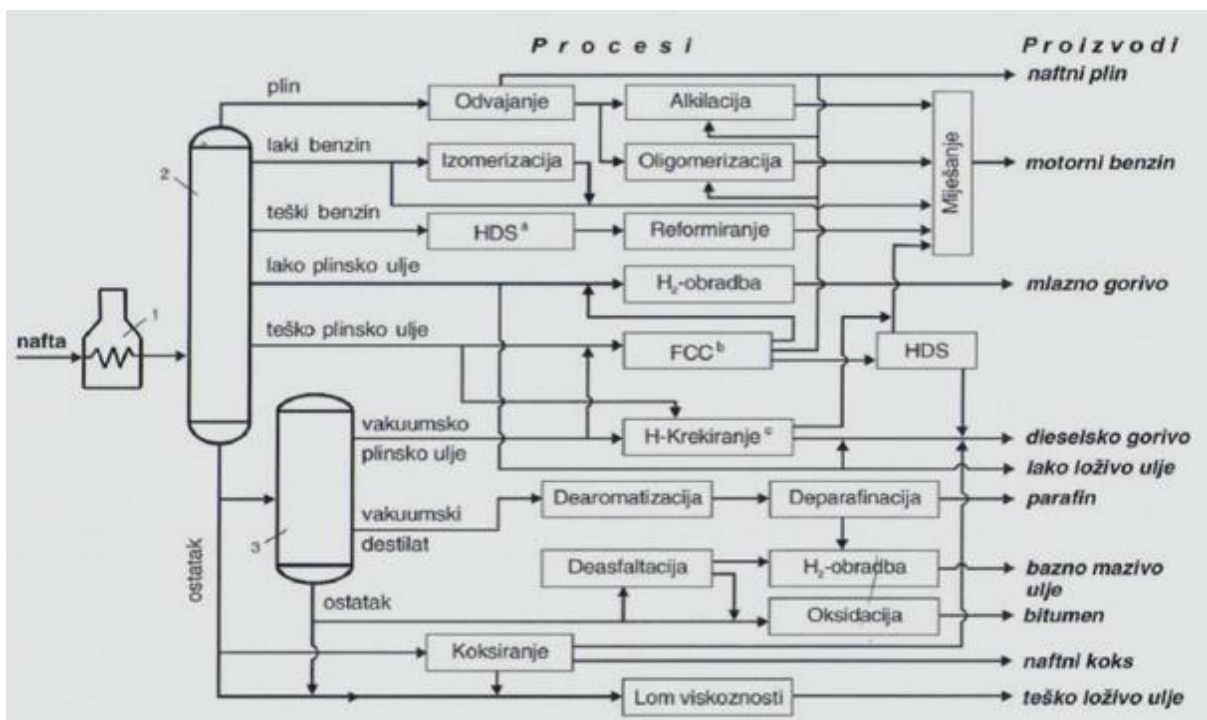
Procesi

Proizvodi

plin

Odvajanje

Alkilacija

naftni plin

laki benzin

Izomerizacija

Oligomerizacija

Miješanje

motorni benzin

2

teški benzin

HDS $^a$

Reformiranje

lako plinsko ulje

$H_2$-obradba

mlazno gorivo

1

nafta

teško plinsko ulje

FCC $^b$

HDS

vakuumsko plinsko ulje

H-Krekiranje $^c$

dieselsko gorivo

lako loživo ulje

vakuumski destilat

Dearomatizacija

Deparafinacija

parafin

3

Deasfaltacija

$H_2$-obradba

bazno mazivo ulje

ostatak

ostatak

Oksidacija

bitumen

Koksiranje

naftni koks

Lom viskoznosti

teško loživo ulje